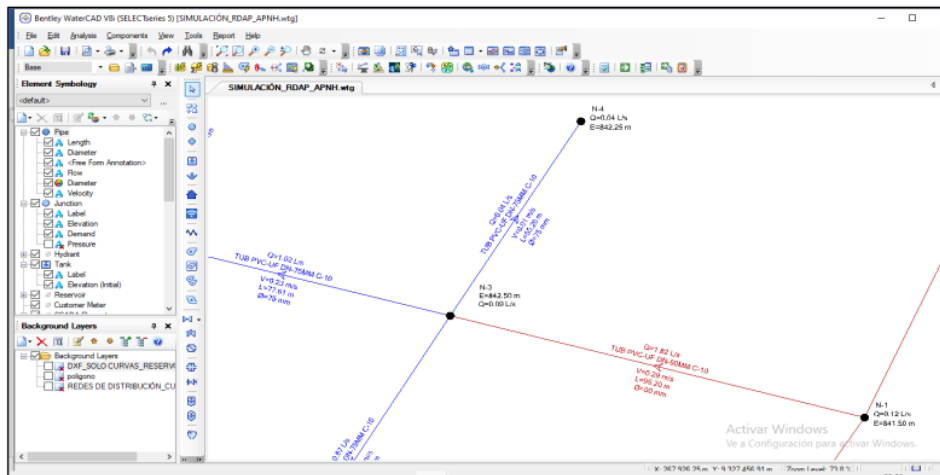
Bentley WaterCAD V8i (SELECTseries 5) [SIMULACIÓN_RDAP_APNH.wtg]

File Edit Analysis Components View Tools Report Help

Base

Element Symbology

<default>

Pipe
Length
Diameter
<Free Form Annotation>
Flow
Diameter
Velocity
Junction
Label
Elevation
Demand
Pressure
Hydrant
Tank
Label
Elevation (Initial)
Reservoir
Customer Meter

Background Layers

Background Layers
DXF_SOLO CURVAS_RESERV
poligono
REDES DE DISTRIBUCIÓN_CU

SIMULACIÓN_RDAP_APNH.wtg

N-4
Q=0.04 L/s
E=842.25 m

Q=0.04 L/s
TUB PVC-UF DN-75MM C-10
V=0.01 m/s
L=65.26 m
Ø=75 mm

Q=1.02 L/s
TUB PVC-UF DN-75MM C-10
V=0.23 m/s
L=77.61 m
Ø=75 mm

N-3
E=842.50 m
Q=0.09 L/s

Q=1.82 L/s
TUB PVC-UF DN-90MM C-10
V=0.29 m/s
L=95.20 m
Ø=90 mm

N-1
Q=0.12 L/s
E=841.50 m

Q=0.61 L/s
TUB PVC-UF DN-75MM C-10

Activar Windows
Ve a Configuración para activar Windows.

X: 267,926.25 m, Y: 9,327,458.91 m   Zoom Level: 73.8 %